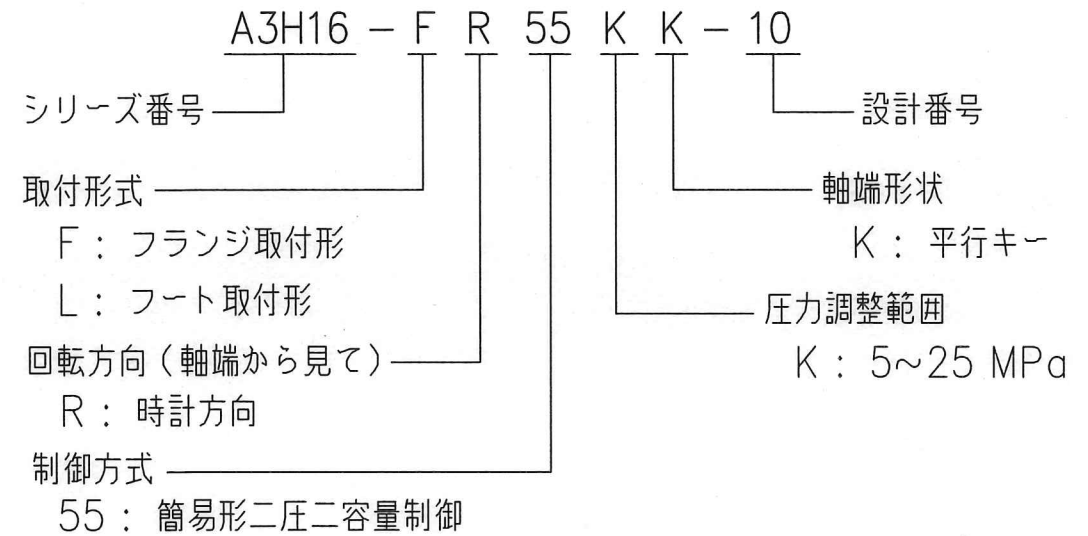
A3H16 − F R 55 K K − 10

シリーズ番号

設計番号

取付形式
F： フランジ取付形
L： フート取付形

軸端形状
K： 平行キー

圧力調整範囲
K： 5~25 MPa

回転方向（軸端から見て）
R： 時計方向

制御方式
55： 簡易形二圧二容量制御